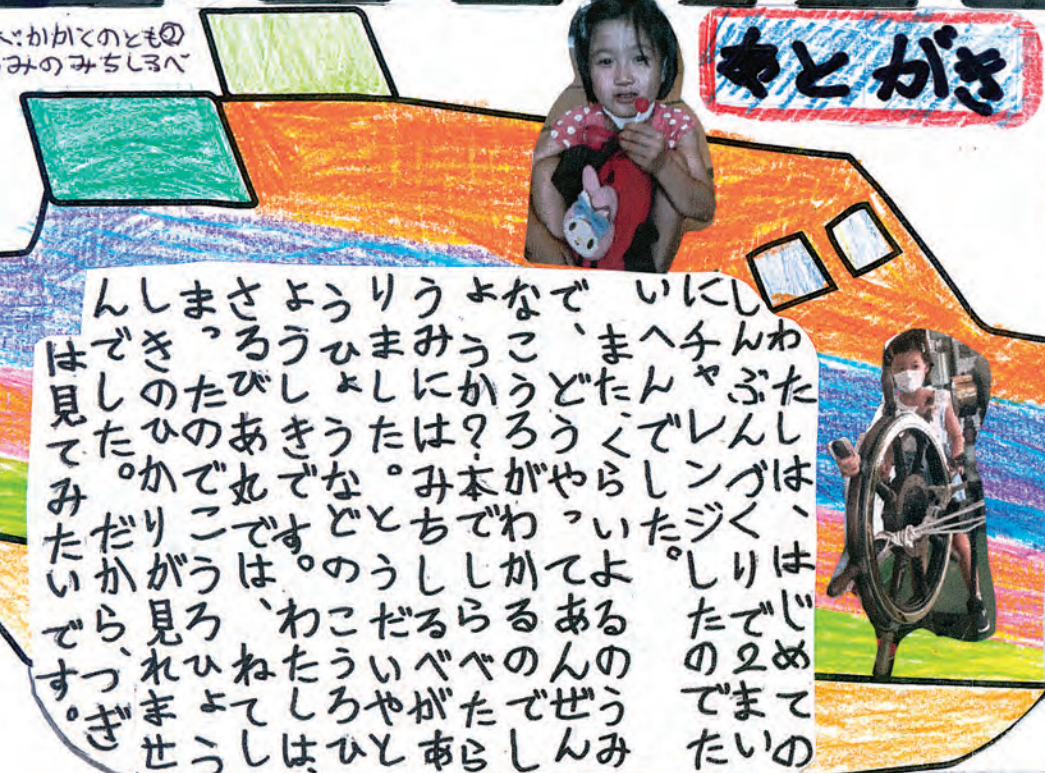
へ:かがくのとも②
うみのみちしるべ

やとがき

わたしは、はじめてのしんぶんづくりで2まいにチャレンジしたのでたいへんでした。
いまたくらいよあるのうみで、どうやってあんぜんなこころがわかるのでしょうか?本でわかるのでしょうか?本でみちしるべがあらうみにはみちしるべたしるべらうみにはみちしるべがありました。
よう、みちしるべがたくさんあるのでしょうか。
うひょうなどのこうろひょうしきです。わたしはさろびあき丸では、わねてしまったのでこうろひょうしきのひかりが見れませんでした。だから、つぎは見てみたいです。